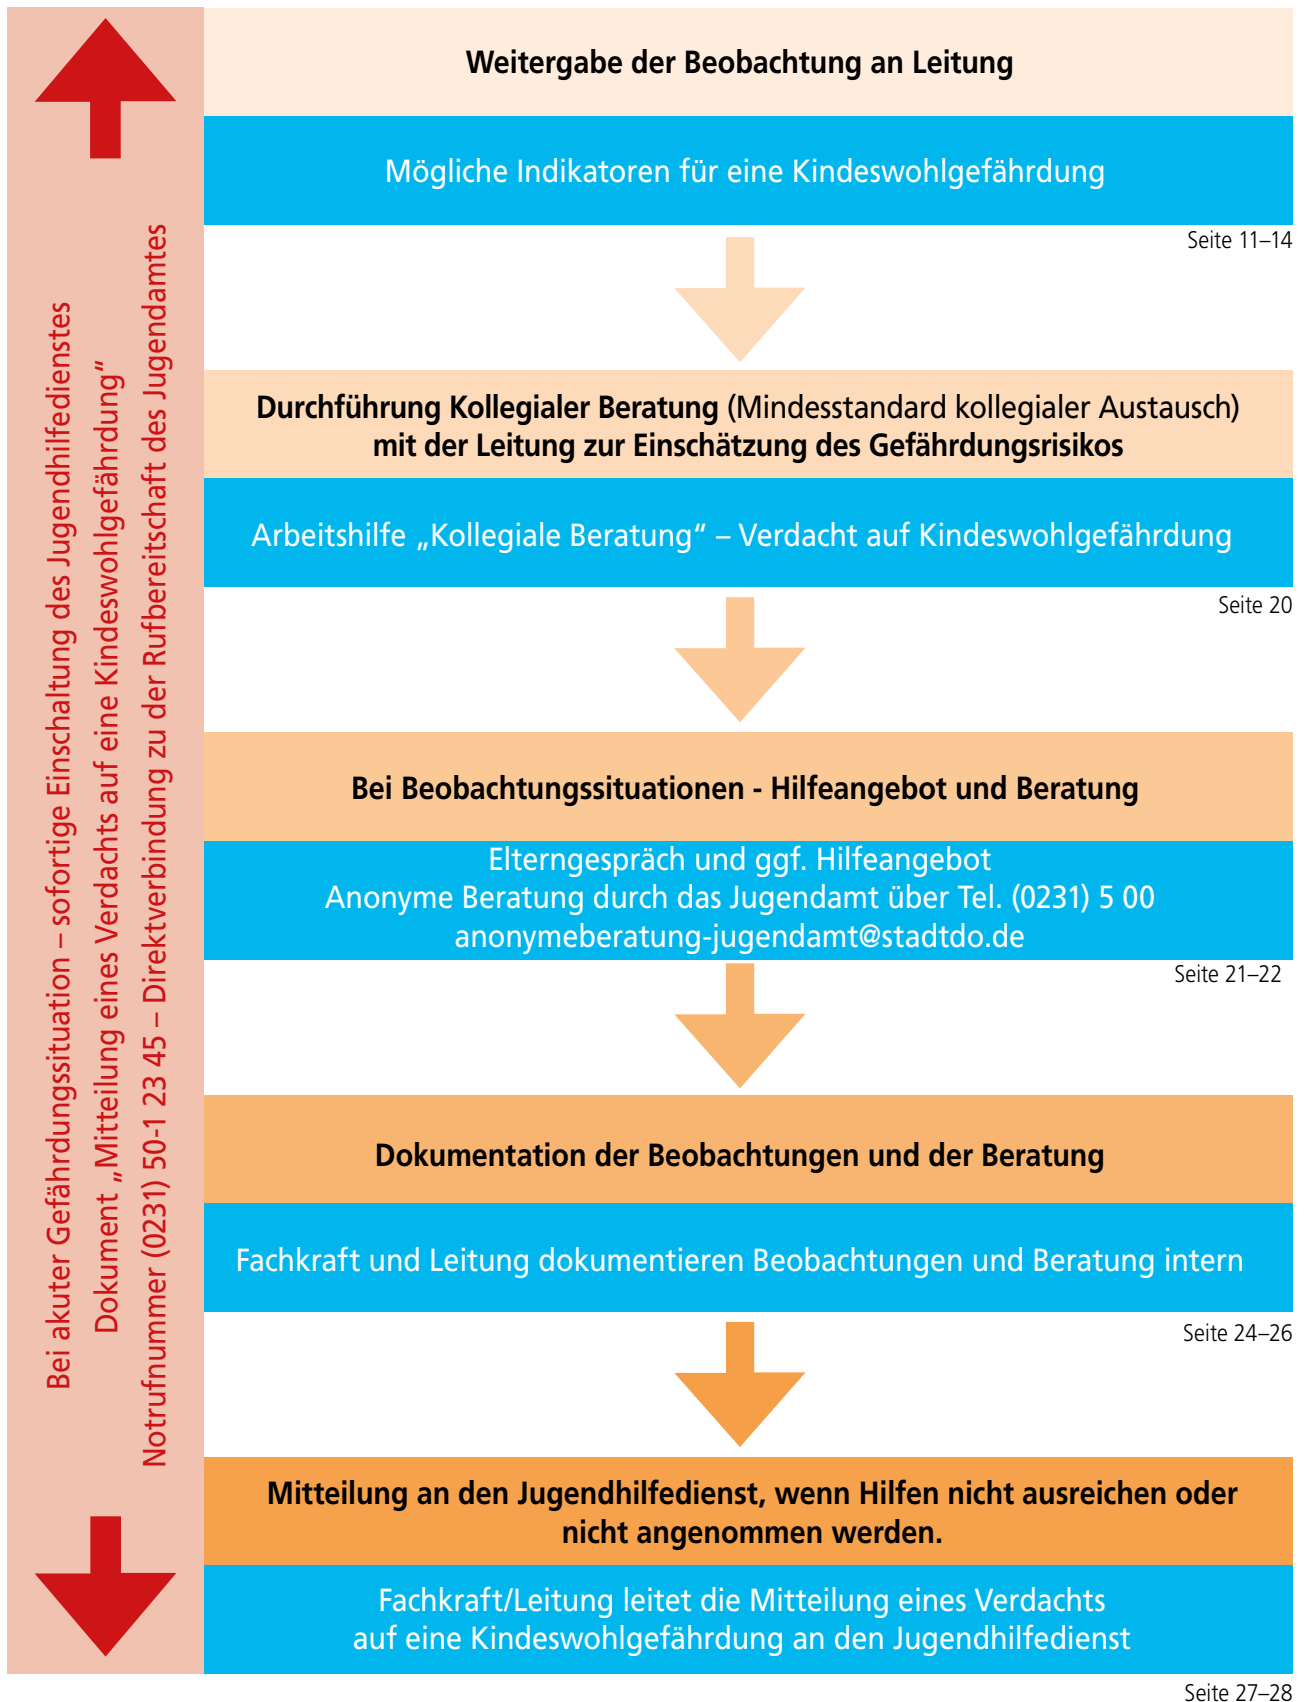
Bei akuter Gefährdungssituation – sofortige Einschaltung des Jugendhilfedienstes
Dokument „Mitteilung eines Verdachts auf eine Kindeswohlgefährdung"
Notrufnummer (0231) 50-1 23 45 – Direktverbindung zu der Rufbereitschaft des Jugendamtes

**Weitergabe der Beobachtung an Leitung**

Mögliche Indikatoren für eine Kindeswohlgefährdung

Seite 11–14

**Durchführung Kollegialer Beratung** (Mindesstandard kollegialer Austausch) **mit der Leitung zur Einschätzung des Gefährdungsrisikos**

Arbeitshilfe „Kollegiale Beratung" – Verdacht auf Kindeswohlgefährdung

Seite 20

**Bei Beobachtungssituationen - Hilfeangebot und Beratung**

Elterngespräch und ggf. Hilfeangebot
Anonyme Beratung durch das Jugendamt über Tel. (0231) 5 00
anonymeberatung-jugendamt@stadtdo.de

Seite 21–22

**Dokumentation der Beobachtungen und der Beratung**

Fachkraft und Leitung dokumentieren Beobachtungen und Beratung intern

Seite 24–26

**Mitteilung an den Jugendhilfedienst, wenn Hilfen nicht ausreichen oder nicht angenommen werden.**

Fachkraft/Leitung leitet die Mitteilung eines Verdachts auf eine Kindeswohlgefährdung an den Jugendhilfedienst

Seite 27–28